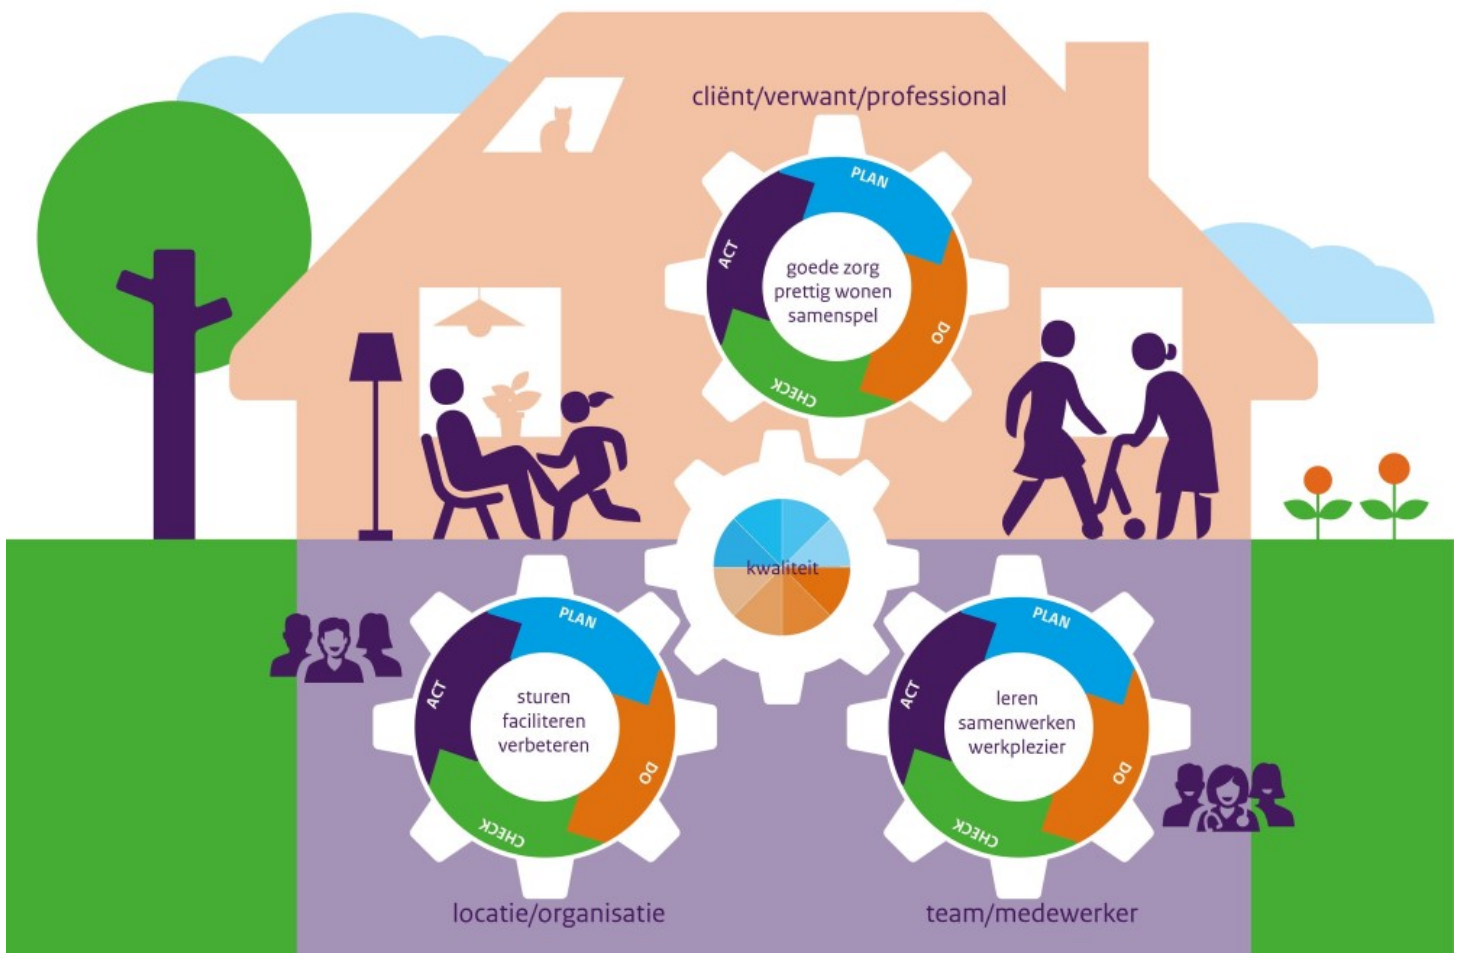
cliënt/verwant/professional

PLAN
DO
CHECK
ACT
goede zorg prettig wonen samenspel

kwaliteit

PLAN
DO
CHECK
ACT
sturen faciliteren verbeteren

PLAN
DO
CHECK
ACT
leren samenwerken werkplezier

locatie/organisatie

team/medewerker